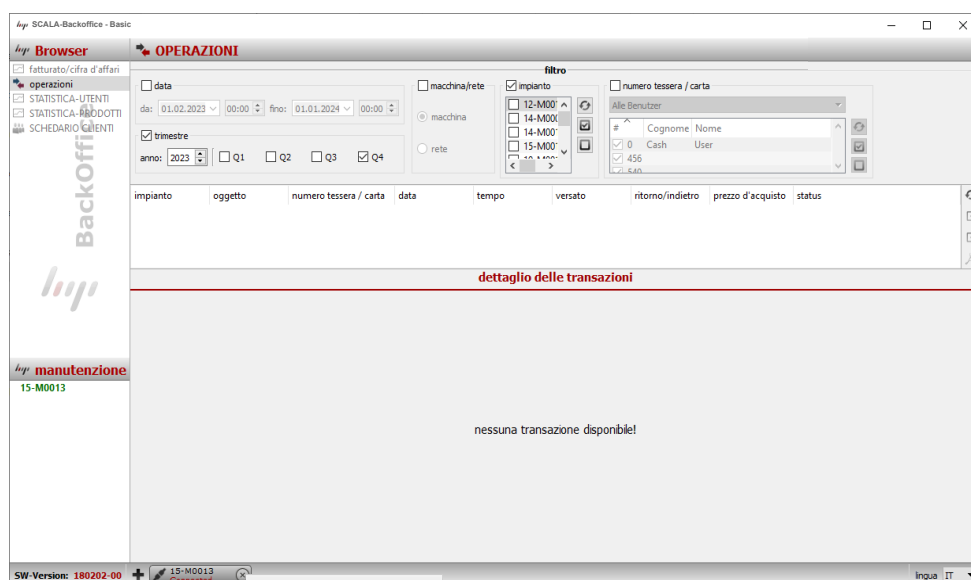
SCALA-Backoffice - Basic

Browser

fatturato/cifra d'affari
operazioni
STATISTICA-UTENTI
STATISTICA-PRODOTTI
SCHEDARIO CLIENTI

BackOffice

manutenzione
15-M0013

OPERAZIONI

filtro

data
da: 01.02.2023 00:00 fino: 01.01.2024 00:00

trimestre
anno: 2023 Q1 Q2 Q3 Q4

macchina/rete
macchina
rete

impianto
12-M00
14-M00
14-M00
15-M00

numero tessera / carta
Alle Benutzer

| # | Cognome | Nome |
|---|---|---|
| 0 | Cash | User |
| 456 | | |

| impianto | oggetto | numero tessera / carta | data | tempo | versato | ritorno/indietro | prezzo d'acquisto | status |
|---|---|---|---|---|---|---|---|---|

dettaglio delle transazioni

nessuna transazione disponibile!

SW-Version: 180202-00
15-M0013
Connected
lingua IT